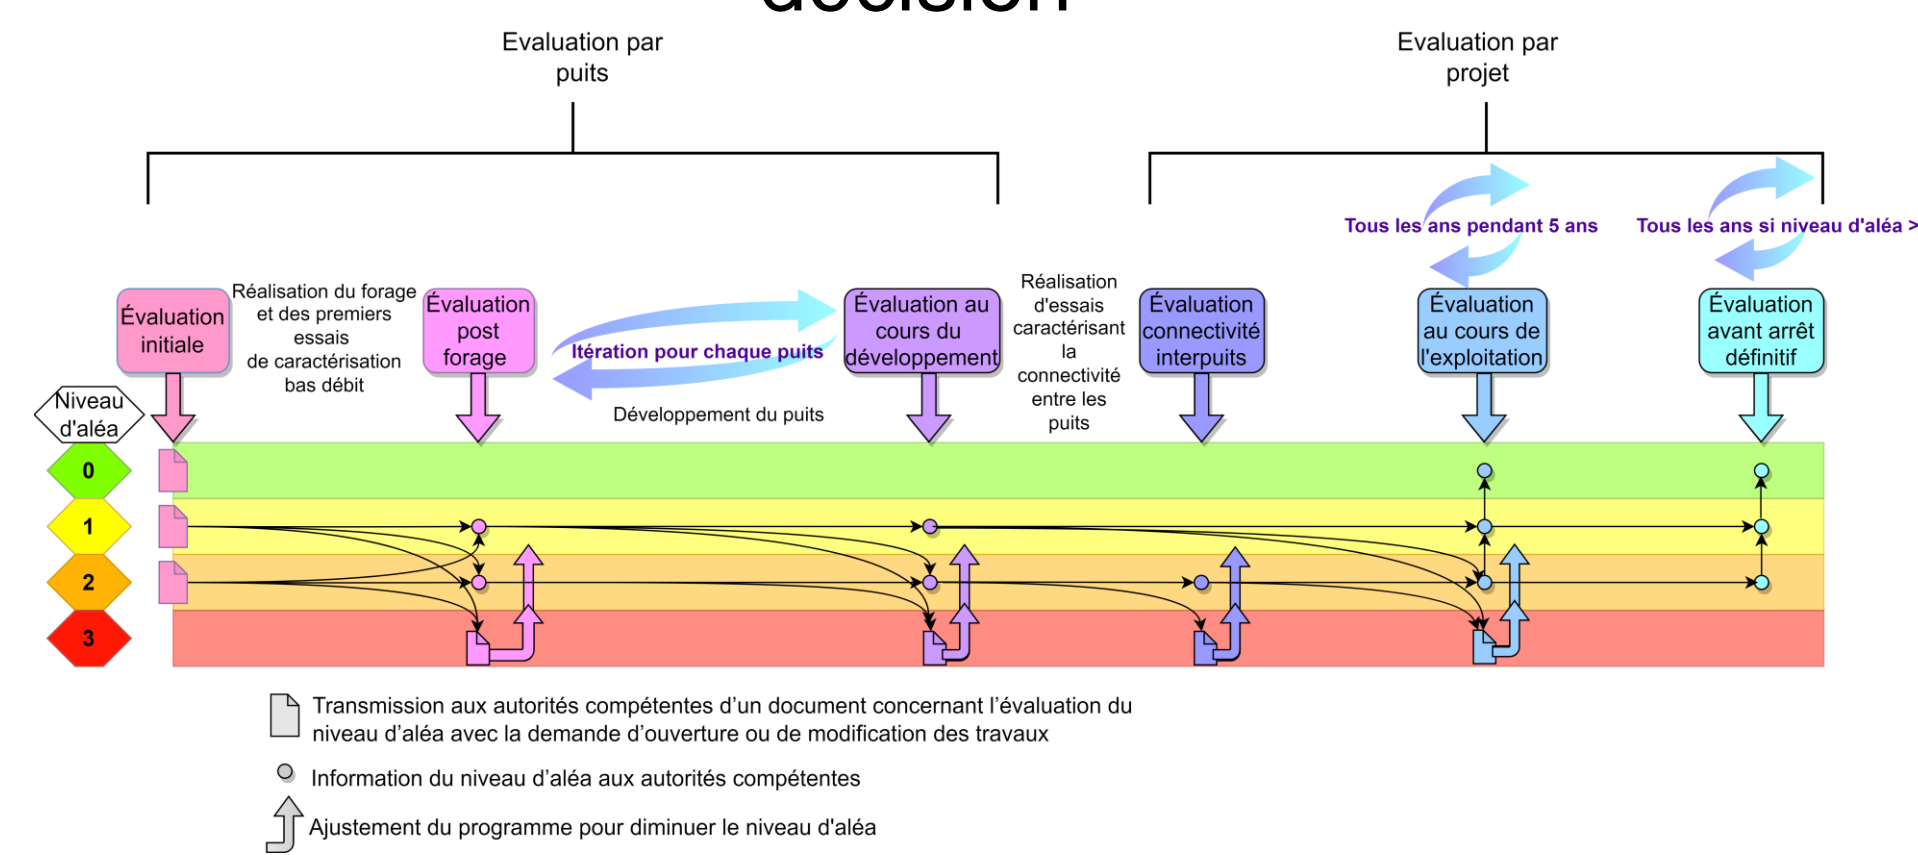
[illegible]

Evaluation par puits

Evaluation par projet

Tous les ans pendant 5 ans

Tous les ans si niveau d'aléa >

Évaluation initiale

Réalisation du forage et des premiers essais de caractérisation bas débit

Évaluation post forage

Itération pour chaque puits

Développement du puits

Évaluation au cours du développement

Réalisation d'essais caractérisant la connectivité entre les puits

Évaluation connectivité interpuits

Évaluation au cours de l'exploitation

Évaluation avant arrêt définitif

Niveau d'aléa

0

1

2

3

Transmission aux autorités compétentes d'un document concernant l'évaluation du niveau d'aléa avec la demande d'ouverture ou de modification des travaux

Information du niveau d'aléa aux autorités compétentes

Ajustement du programme pour diminuer le niveau d'aléa